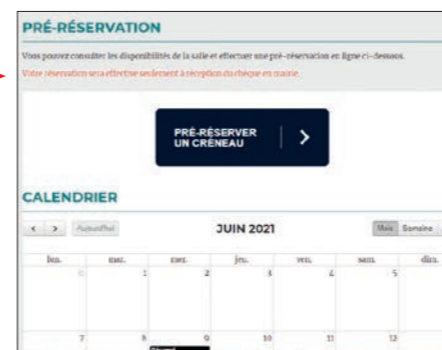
PRÉ-RÉSERVATION

Vous pouvez consulter les disponibilités de la salle et effectuer une pré-réservation en ligne ci-dessous.

Votre réservation sera effective seulement à réception du chèque en mairie.

PRÉ-RÉSERVER UN CRÉNEAU >

CALENDRIER

< > Aujourd'hui JUIN 2021 Mois Semaine

| lun. | mar. | mer. | jeu. | ven. | sam. | dim. |
|---|---|---|---|---|---|---|
| 31 | 1 | 2 | 3 | 4 | 5 | |
| 7 | 8 | 9 | 10 | 11 | 12 | |